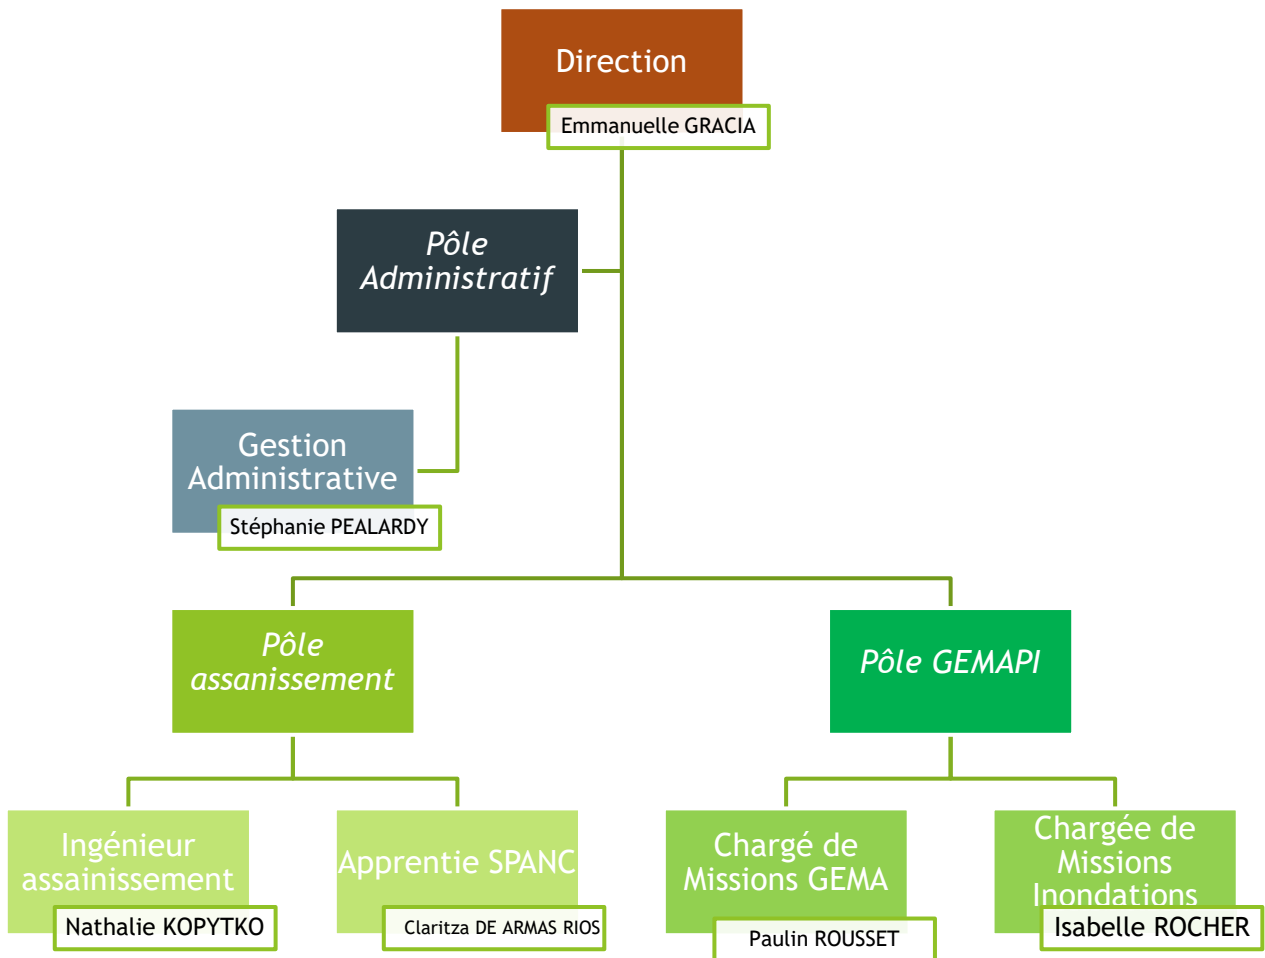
Direction

Emmanuelle GRACIA

Pôle Administratif

Gestion Administrative

Stéphanie PEALARDY

Pôle assanissement

Pôle GEMAPI

Ingénieur assainissement

Nathalie KOPYTKO

Apprentie SPANC

Claritza DE ARMAS RIOS

Chargé de Missions GEMA

Paulin ROUSSET

Chargée de Missions Inondations

Isabelle ROCHER